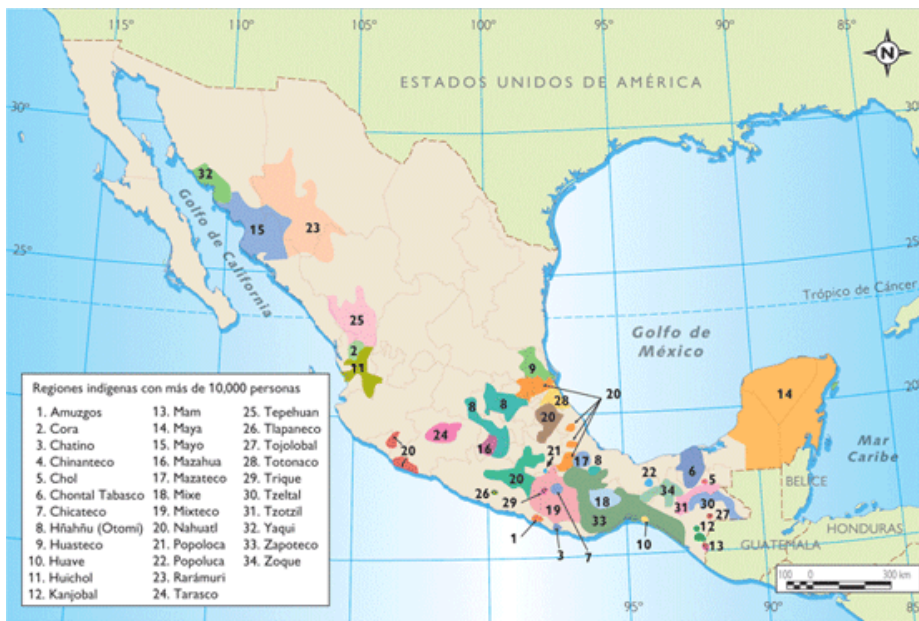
115°
110°
105°
100°
95°
90°
85°
N
30°
25°
20°
ESTADOS UNIDOS DE AMÉRICA
Golfo de California
Trópico de Cáncer
Golfo de México
Mar Caribe
BELICE
HONDURAS
GUATEMALA
100 0 300 km
32
15
23
25
2
11
9
28
20
8
8
20
24
16
21
17
8
22
6
5
14
20
26
29
19
18
33
34
30
31
27
12
13
10
1
3
7

Regiones indígenas con más de 10,000 personas

1. Amuzgos
2. Cora
3. Chatino
4. Chinanteco
5. Chol
6. Chontal Tabasco
7. Chicateco
8. Hñahñu (Otomí)
9. Huasteco
10. Huave
11. Huichol
12. Kanjobal
13. Mam
14. Maya
15. Mayo
16. Mazahua
17. Mazateco
18. Mixe
19. Mixteco
20. Nahuatl
21. Popoloca
22. Popoluca
23. Rarámuri
24. Tarasco
25. Tepehuan
26. Tlapaneco
27. Tojolobal
28. Totonaco
29. Trique
30. Tzeltal
31. Tzotzil
32. Yaqui
33. Zapoteco
34. Zoque